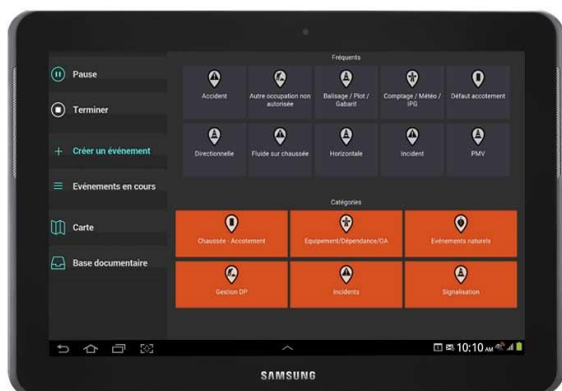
Pause

Terminer

Créer un événement

Evénements en cours

Carte

Base documentaire

Fréquents

Accident

Autre occupation non autorisée

Balisage / Plot / Gabarit

Comptage / Météo / IPG

Défaut accotement

Directionnelle

Fluide sur chaussée

Horizontale

Incident

PMV

Catégories

Chaussée - Accotement

Equipement/Dépendance/OA

Evénements naturels

Gestion DP

Incidents

Signalisation

10:10 AM

SAMSUNG